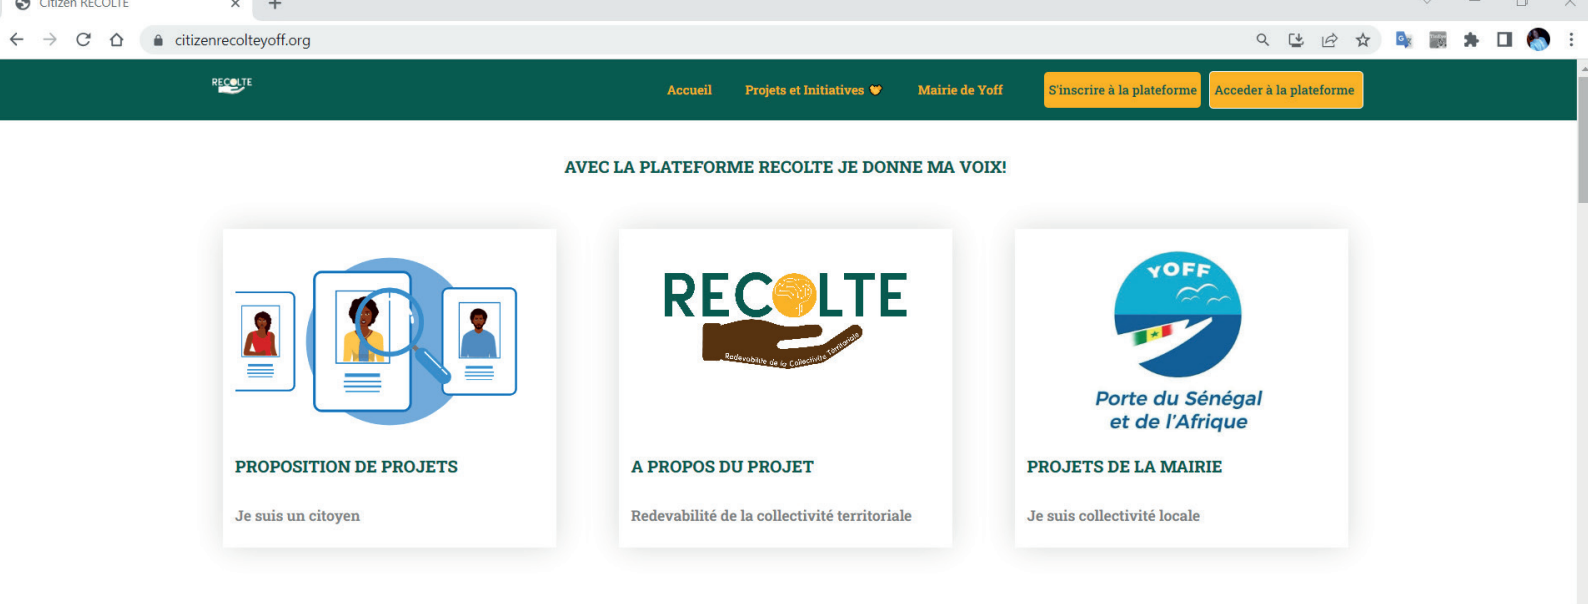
Citizen RECOLTE

citizenrecolteyoff.org

RECOLTE

Accueil Projets et Initiatives Mairie de Yoff S'inscrire à la plateforme Acceder à la plateforme

AVEC LA PLATEFORME RECOLTE JE DONNE MA VOIX!

RECOLTE
Redevabilité de la Collectivité Territoriale

YOFF
Porte du Sénégal et de l'Afrique

PROPOSITION DE PROJETS

Je suis un citoyen

A PROPOS DU PROJET

Redevabilité de la collectivité territoriale

PROJETS DE LA MAIRIE

Je suis collectivité locale